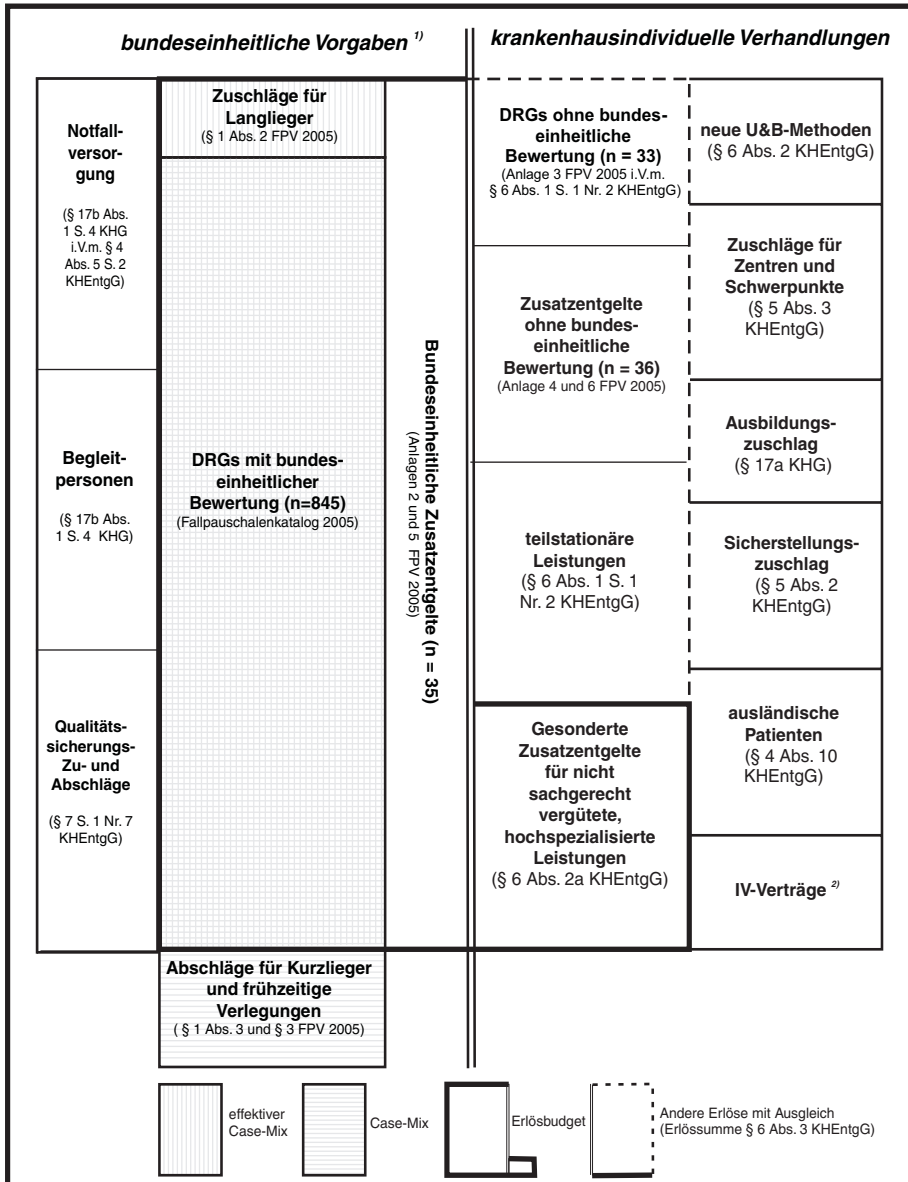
bundeseinheitliche Vorgaben $^{1)}$

krankenhausindividuelle Verhandlungen

Notfallversorgung

(§ 17b Abs. 1 S. 4 KHG i.V.m. § 4 Abs. 5 S. 2 KHEntgG)

Begleitpersonen

(§ 17b Abs. 1 S. 4 KHG)

Qualitätssicherungs-Zu- und Abschläge

(§ 7 S. 1 Nr. 7 KHEntgG)

Zuschläge für Langlieger
(§ 1 Abs. 2 FPV 2005)

DRGs mit bundeseinheitlicher Bewertung (n=845)
(Fallpauschalenkatalog 2005)

Abschläge für Kurzlieger und frühzeitige Verlegungen
( § 1 Abs. 3 und § 3 FPV 2005)

Bundeseinheitliche Zusatzentgelte (n = 35)
(Anlagen 2 und 5 FPV 2005)

DRGs ohne bundeseinheitliche Bewertung (n = 33)
(Anlage 3 FPV 2005 i.V.m. § 6 Abs. 1 S. 1 Nr. 2 KHEntgG)

Zusatzentgelte ohne bundeseinheitliche Bewertung (n = 36)
(Anlage 4 und 6 FPV 2005)

teilstationäre Leistungen
(§ 6 Abs. 1 S. 1 Nr. 2 KHEntgG)

Gesonderte Zusatzentgelte für nicht sachgerecht vergütete, hochspezialisierte Leistungen
(§ 6 Abs. 2a KHEntgG)

neue U&B-Methoden
(§ 6 Abs. 2 KHEntgG)

Zuschläge für Zentren und Schwerpunkte
(§ 5 Abs. 3 KHEntgG)

Ausbildungszuschlag
(§ 17a KHG)

Sicherstellungszuschlag
(§ 5 Abs. 2 KHEntgG)

ausländische Patienten
(§ 4 Abs. 10 KHEntgG)

IV-Verträge $^{2)}$

effektiver Case-Mix

Case-Mix

Erlösbudget

Andere Erlöse mit Ausgleich (Erlössumme § 6 Abs. 3 KHEntgG)